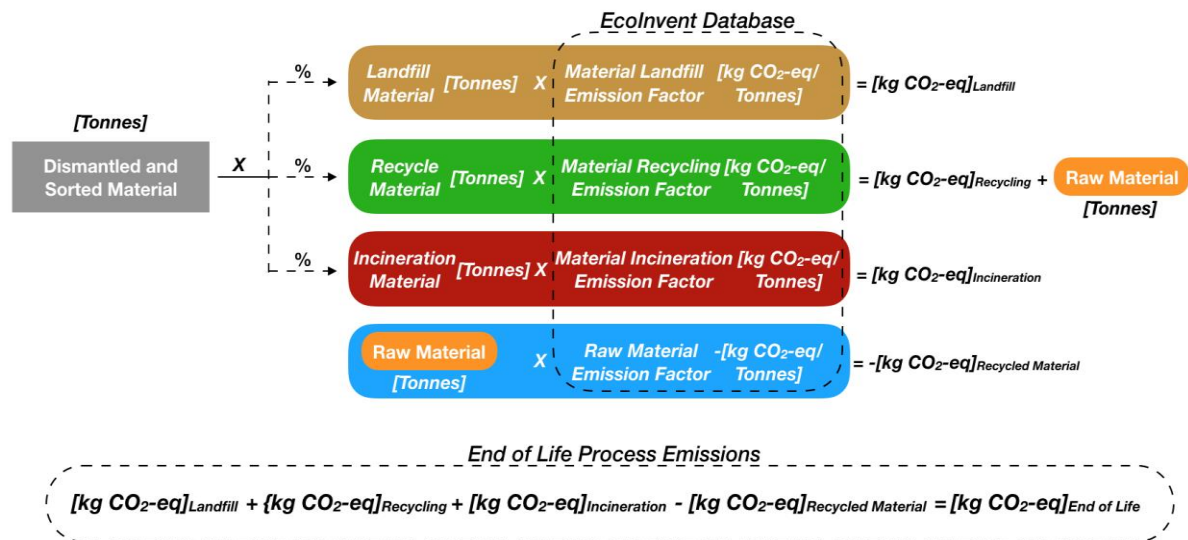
EcoInvent Database

[Tonnes]

Dismantled and Sorted Material

X

%

%

%

Landfill Material [Tonnes] X Material Landfill Emission Factor [kg $CO_2$-eq/ Tonnes] = [kg $CO_2$-eq]$_{Landfill}$

Recycle Material [Tonnes] X Material Recycling Emission Factor [kg $CO_2$-eq/ Tonnes] = [kg $CO_2$-eq]$_{Recycling}$ + Raw Material [Tonnes]

Incineration Material [Tonnes] X Material Incineration Emission Factor [kg $CO_2$-eq/ Tonnes] = [kg $CO_2$-eq]$_{Incineration}$

Raw Material [Tonnes] X Raw Material Emission Factor -[kg $CO_2$-eq/ Tonnes] = -[kg $CO_2$-eq]$_{Recycled\ Material}$

End of Life Process Emissions

[kg $CO_2$-eq]$_{Landfill}$ + {kg $CO_2$-eq]$_{Recycling}$ + [kg $CO_2$-eq]$_{Incineration}$ - [kg $CO_2$-eq]$_{Recycled\ Material}$ = [kg $CO_2$-eq]$_{End\ of\ Life}$